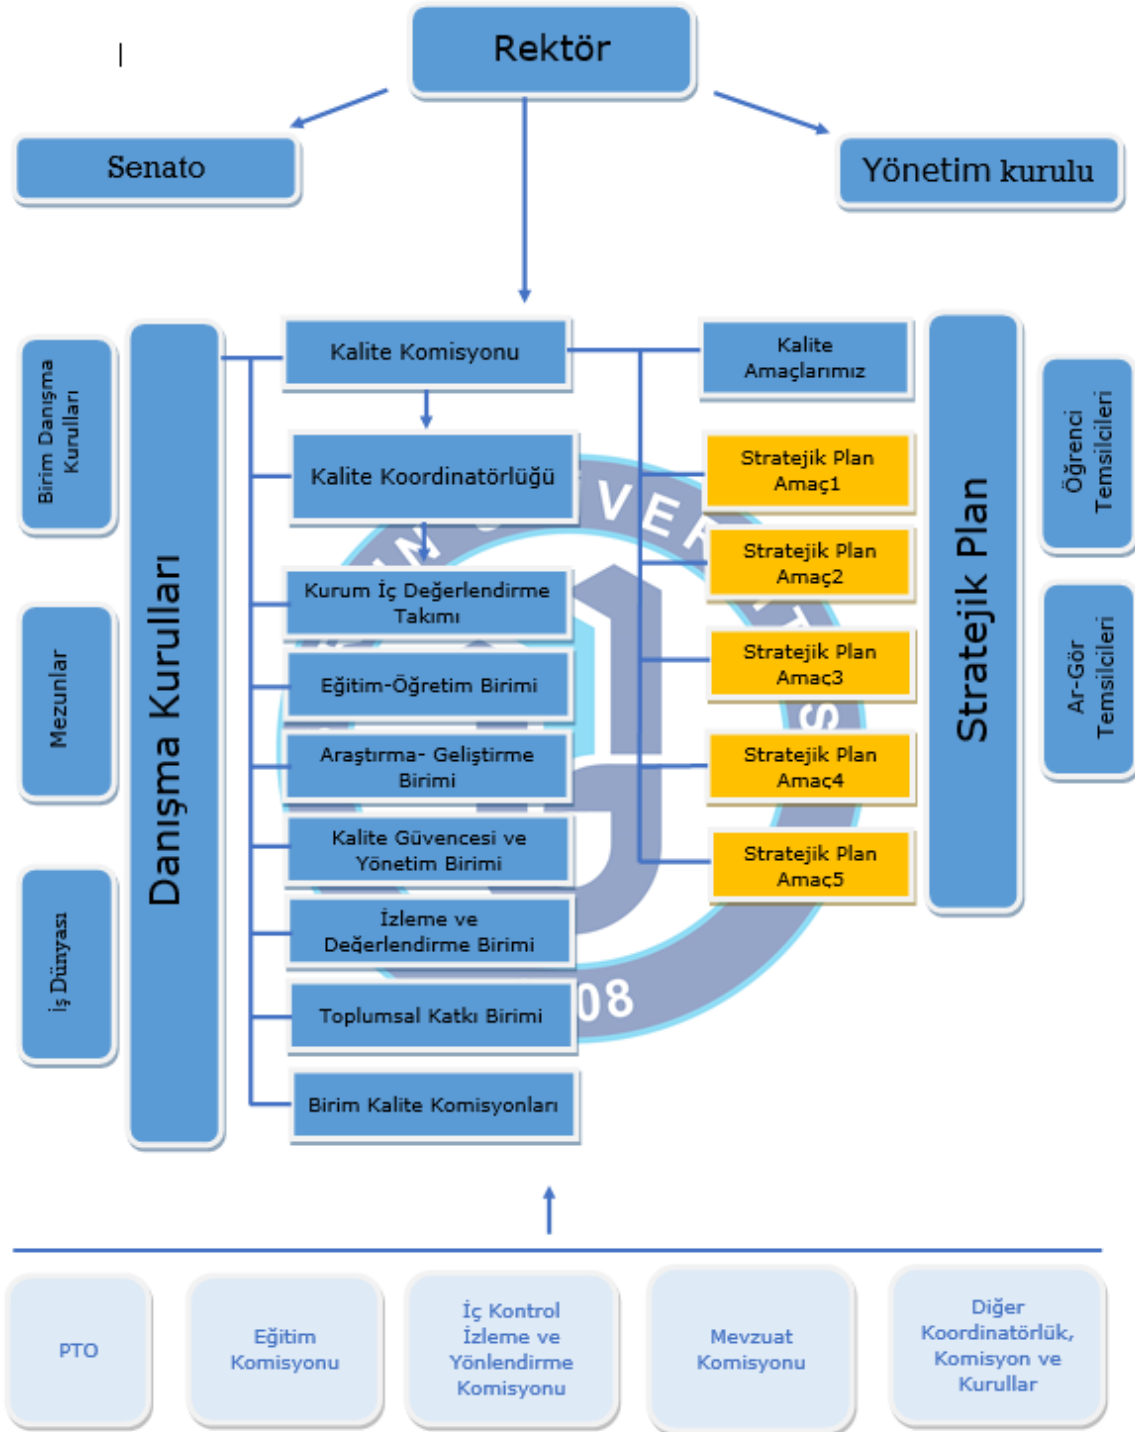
Rektör

Senato

Yönetim kurulu

Birim Danışma Kurulları

Mezunlar

İş Dünyası

Danışma Kurulları

Kalite Komisyonu

Kalite Koordinatörlüğü

Kurum İç Değerlendirme Takımı

Eğitim-Öğretim Birimi

Araştırma- Geliştirme Birimi

Kalite Güvencesi ve Yönetim Birimi

İzleme ve Değerlendirme Birimi

Toplumsal Katkı Birimi

Birim Kalite Komisyonları

Kalite Amaçlarımız

Stratejik Plan Amaç1

Stratejik Plan Amaç2

Stratejik Plan Amaç3

Stratejik Plan Amaç4

Stratejik Plan Amaç5

Stratejik Plan

Öğrenci Temsilcileri

Ar-Gör Temsilcileri

PTO

Eğitim Komisyonu

İç Kontrol İzleme ve Yönlendirme Komisyonu

Mevzuat Komisyonu

Diğer Koordinatörlük, Komisyon ve Kurullar